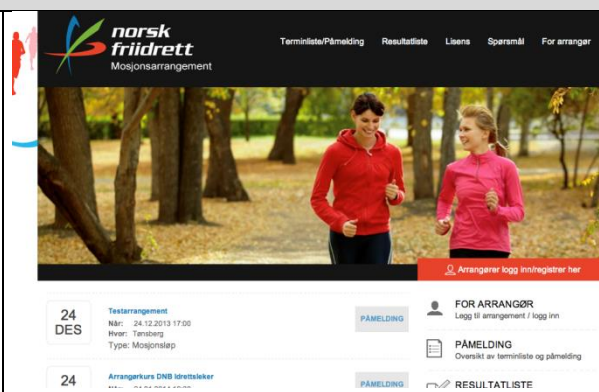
norsk friidrett
Mosjonsarrangement

Terminliste/Påmelding Resultatliste Lisens Spørsmål For arrangør

Arrangører logg inn/registrer her

24 DES
Testarrangement
Når: 24.12.2013 17:00
Hvor: Tønsberg
Type: Mosjonsløp
PÅMELDING

24
Arrangørkurs DNB Idrettsleker
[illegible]
PÅMELDING

FOR ARRANGØR
Legg til arrangement / logg inn

PÅMELDING
Oversikt av terminliste og påmelding

RESULTATLISTE